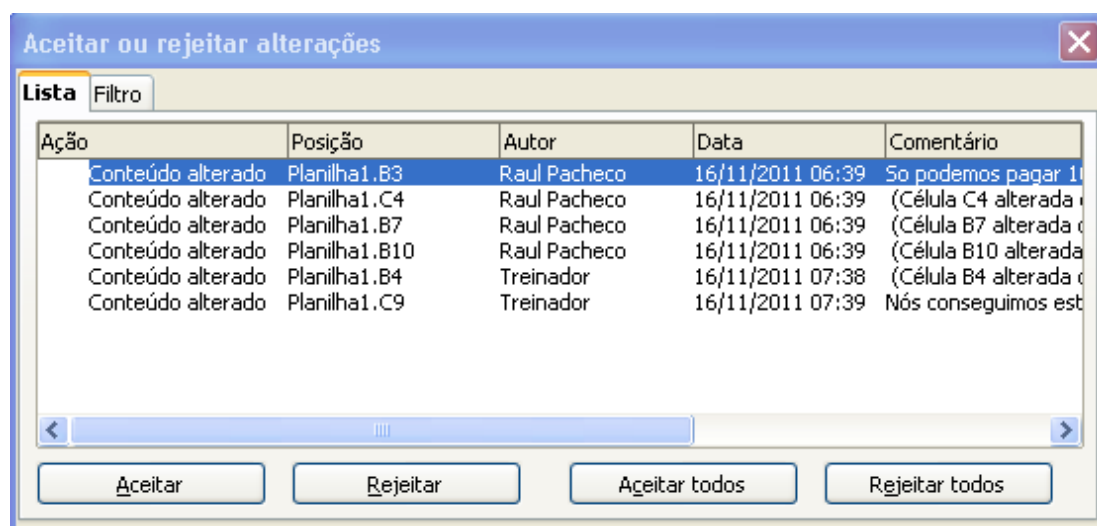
Aceitar ou rejeitar alterações

Lista | Filtro

| Ação | Posição | Autor | Data | Comentário |
|---|---|---|---|---|
| Conteúdo alterado | Planilha1.B3 | Raul Pacheco | 16/11/2011 06:39 | So podemos pagar 1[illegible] |
| Conteúdo alterado | Planilha1.C4 | Raul Pacheco | 16/11/2011 06:39 | (Célula C4 alterada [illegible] |
| Conteúdo alterado | Planilha1.B7 | Raul Pacheco | 16/11/2011 06:39 | (Célula B7 alterada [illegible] |
| Conteúdo alterado | Planilha1.B10 | Raul Pacheco | 16/11/2011 06:39 | (Célula B10 alterada |
| Conteúdo alterado | Planilha1.B4 | Treinador | 16/11/2011 07:38 | (Célula B4 alterada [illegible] |
| Conteúdo alterado | Planilha1.C9 | Treinador | 16/11/2011 07:39 | Nós conseguimos est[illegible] |

Aceitar | Rejeitar | Aceitar todos | Rejeitar todos